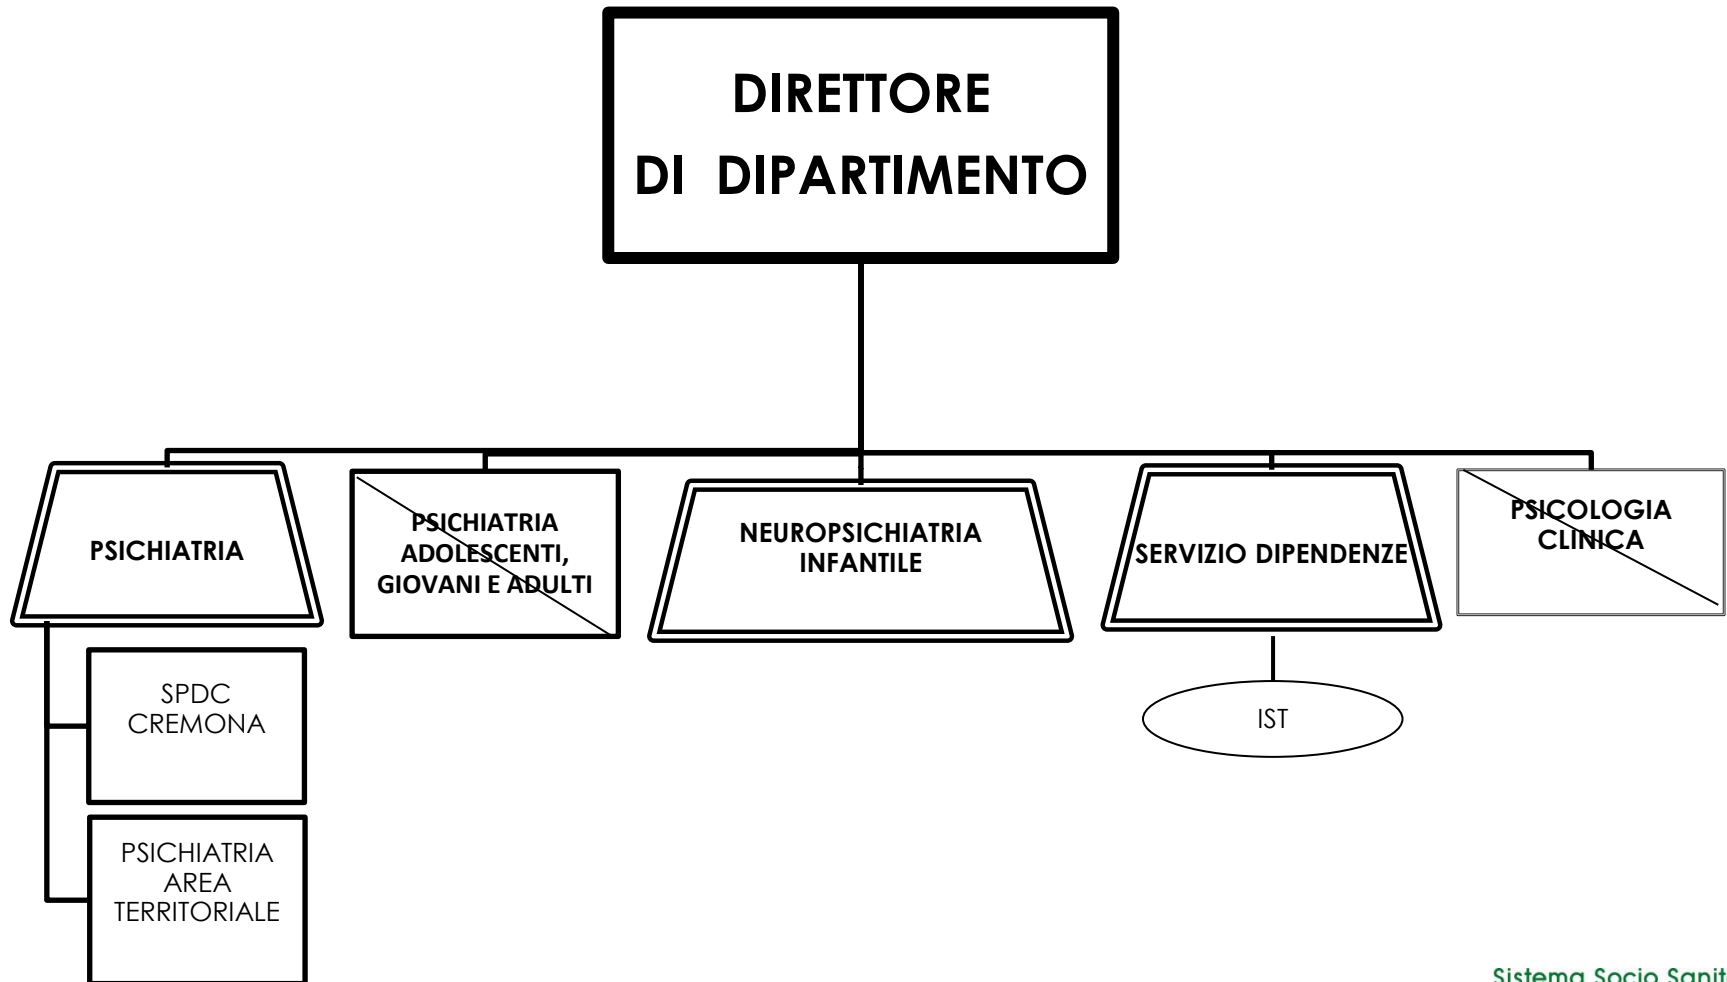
DIRETTORE
DI DIPARTIMENTO

PSICHIATRIA

PSICHIATRIA ADOLESCENTI, GIOVANI E ADULTI

NEUROPSICHIATRIA INFANTILE

SERVIZIO DIPENDENZE

PSICOLOGIA CLINICA

SPDC CREMONA

PSICHIATRIA AREA TERRITORIALE

IST

Sistema Socio Sanit